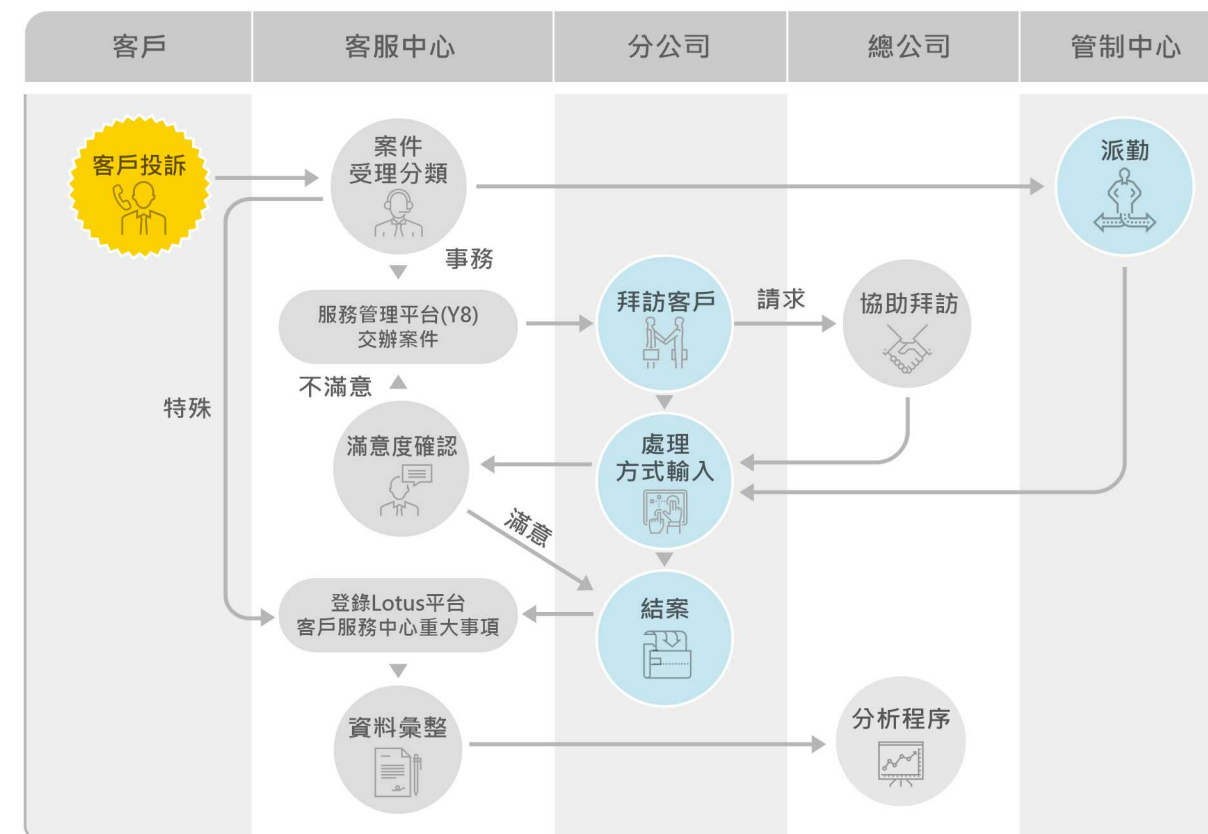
客戶 客服中心 分公司 總公司 管制中心

客戶投訴

案件受理分類

派勤

事務

服務管理平台(Y8)交辦案件

拜訪客戶

請求

協助拜訪

不滿意

特殊

滿意度確認

處理方式輸入

滿意

登錄Lotus平台客戶服務中心重大事項

結案

資料彙整

分析程序